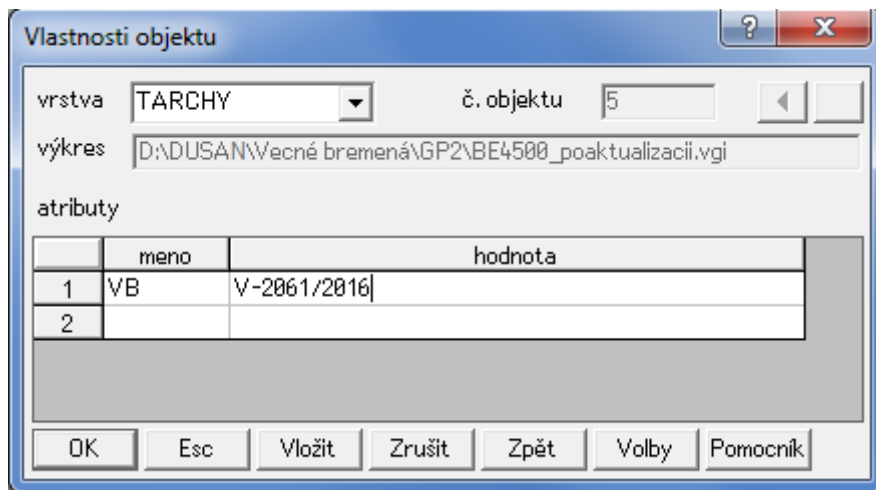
Vlastnosti objektu

vrstva TARCHY

č. objektu 5

výkres D:\DUSAN\Vecné bremená\GP2\BE4500_poaktualizacii.vgi

atributy

| | meno | hodnota |
|---|---|---|
| 1 | VB | V-2061/2016 |
| 2 | | |

OK Esc Vložit Zrušit Zpět Volby Pomocník